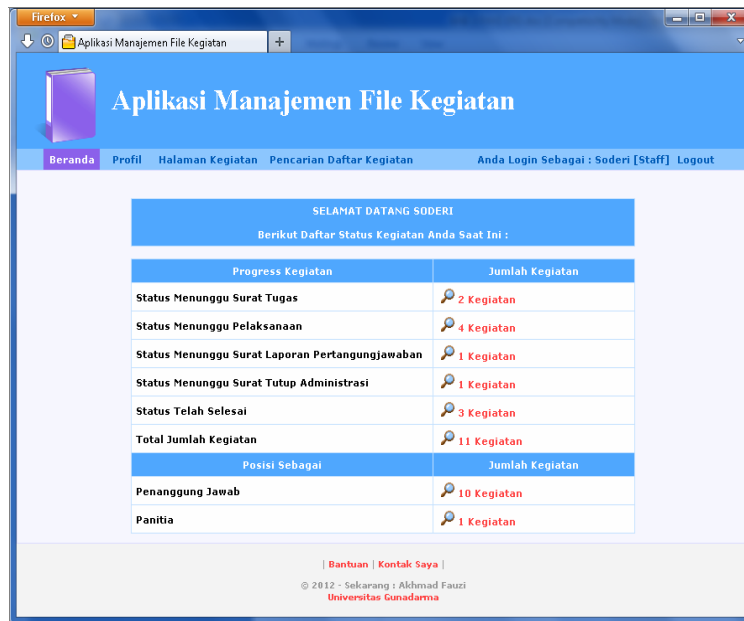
Firefox

Aplikasi Manajemen File Kegiatan

+

Aplikasi Manajemen File Kegiatan

Beranda Profil Halaman Kegiatan Pencarian Daftar Kegiatan Anda Login Sebagai : Soderi [Staff] Logout

SELAMAT DATANG SODERI

Berikut Daftar Status Kegiatan Anda Saat Ini :

| Progress Kegiatan | Jumlah Kegiatan |
|---|---|
| Status Menunggu Surat Tugas | 2 Kegiatan |
| Status Menunggu Pelaksanaan | 4 Kegiatan |
| Status Menunggu Surat Laporan Pertangungjawaban | 1 Kegiatan |
| Status Menunggu Surat Tutup Administrasi | 1 Kegiatan |
| Status Telah Selesai | 3 Kegiatan |
| Total Jumlah Kegiatan | 11 Kegiatan |
| Posisi Sebagai | Jumlah Kegiatan |
| Penanggung Jawab | 10 Kegiatan |
| Panitia | 1 Kegiatan |

| Bantuan | Kontak Saya |

© 2012 - Sekarang : Akhmad Fauzi
Universitas Gunadarma